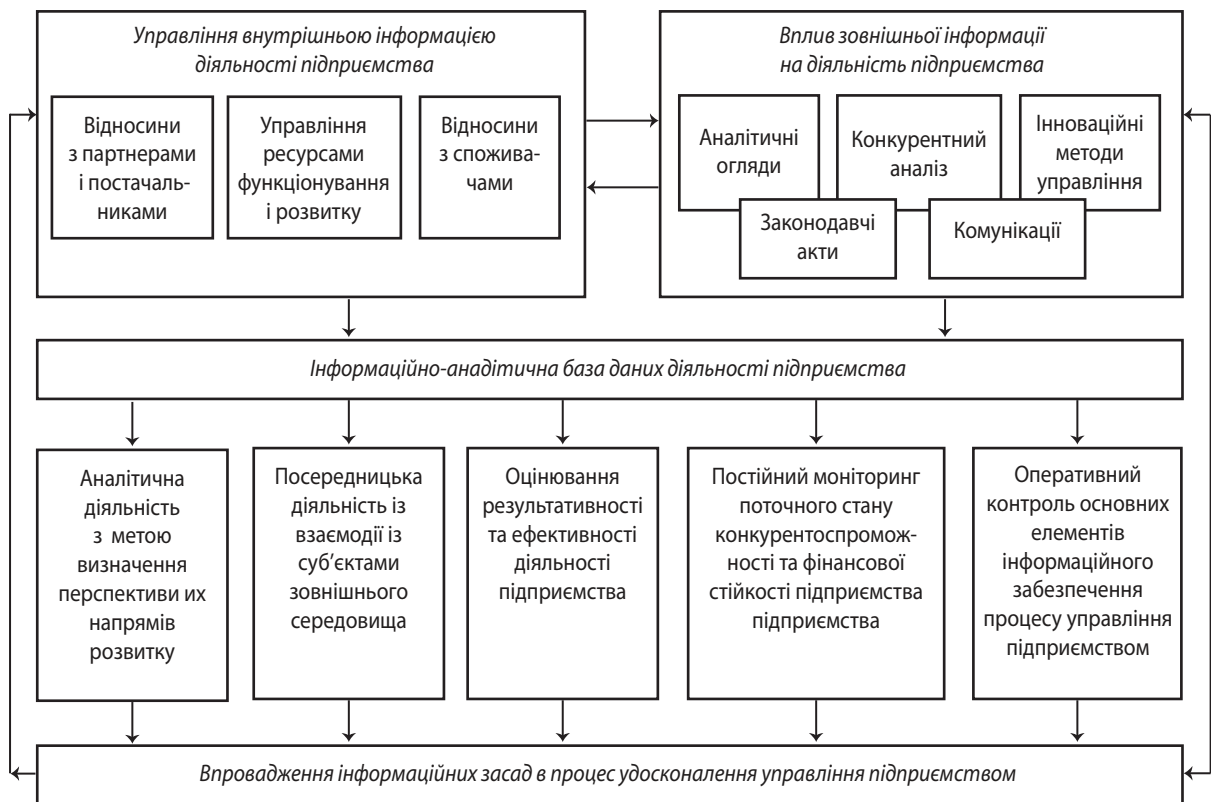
Управління внутрішньою інформацією діяльності підприємства

Відносини з партнерами і постачальниками

Управління ресурсами функціонування і розвитку

Відносини з споживачами

Вплив зовнішньої інформації на діяльність підприємства

Аналітичні огляди

Конкурентний аналіз

Інноваційні методи управління

Законодавчі акти

Комунікації

Інформаційно-анадітична база даних діяльності підприємства

Аналітична діяльність з метою визначення перспективи их напрямів розвитку

Посередницька діяльність із взаємодії із суб'єктами зовнішнього середовища

Оцінювання результативності та ефективності діяльності підприємства

Постійний моніторинг поточного стану конкурентоспроможності та фінансової стійкості підприємства підприємства

Оперативний контроль основних елементів інформаційного забезпечення процесу управління підприємством

Впровадження інформаційних засад в процес удосконалення управління підприємством